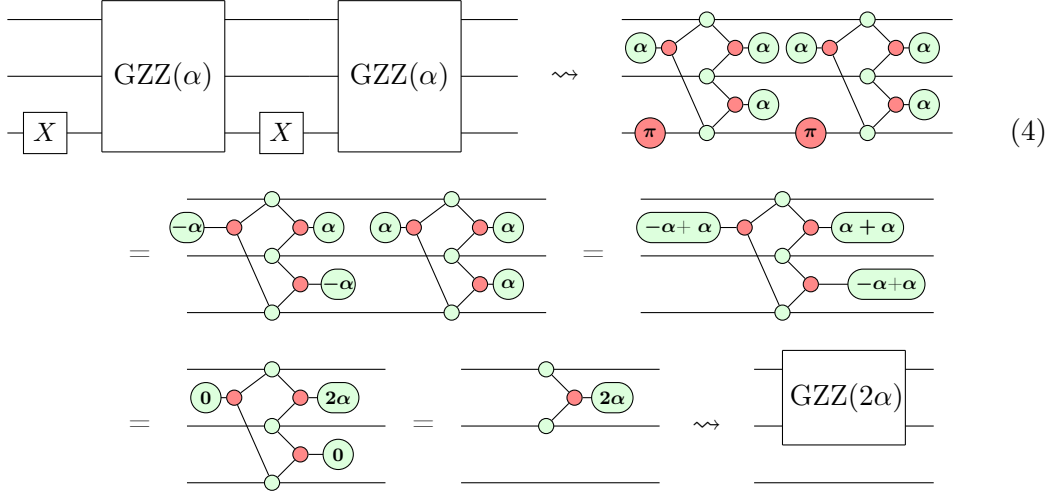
$X$ GZZ($\alpha$) $X$ GZZ($\alpha$) $\rightsquigarrow$ $\alpha$ $\alpha$ $\alpha$ $\alpha$ $\alpha$ $\alpha$ $\pi$ $\pi$ (4)

= $-\alpha$ $\alpha$ $-\alpha$ $\alpha$ $\alpha$ $\alpha$ = $-\alpha+\alpha$ $\alpha+\alpha$ $-\alpha+\alpha$

= $0$ $2\alpha$ $0$ = $2\alpha$ $\rightsquigarrow$ GZZ($2\alpha$)